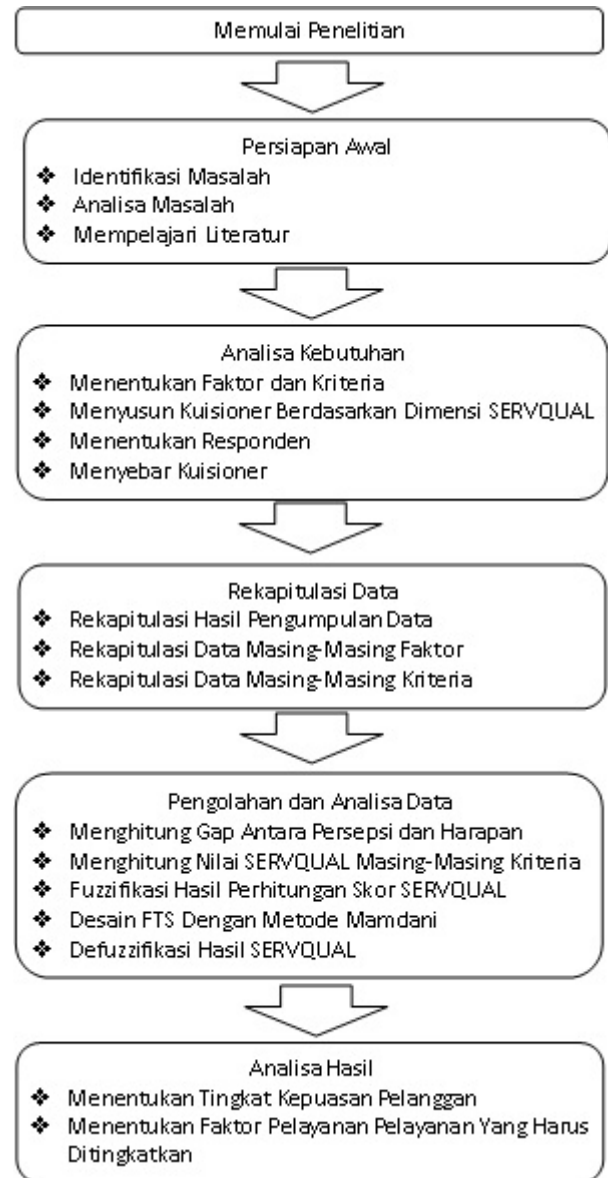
Memulai Penelitian

Persiapan Awal
❖ Identifikasi Masalah
❖ Analisa Masalah
❖ Mempelajari Literatur

Analisa Kebutuhan
❖ Menentukan Faktor dan Kriteria
❖ Menyusun Kuisioner Berdasarkan Dimensi SERVQUAL
❖ Menentukan Responden
❖ Menyebar Kuisioner

Rekapitulasi Data
❖ Rekapitulasi Hasil Pengumpulan Data
❖ Rekapitulasi Data Masing-Masing Faktor
❖ Rekapitulasi Data Masing-Masing Kriteria

Pengolahan dan Analisa Data
❖ Menghitung Gap Antara Persepsi dan Harapan
❖ Menghitung Nilai SERVQUAL Masing-Masing Kriteria
❖ Fuzzifikasi Hasil Perhitungan Skor SERVQUAL
❖ Desain FTS Dengan Metode Mamdani
❖ Defuzzifikasi Hasil SERVQUAL

Analisa Hasil
❖ Menentukan Tingkat Kepuasan Pelanggan
❖ Menentukan Faktor Pelayanan Pelayanan Yang Harus Ditingkatkan